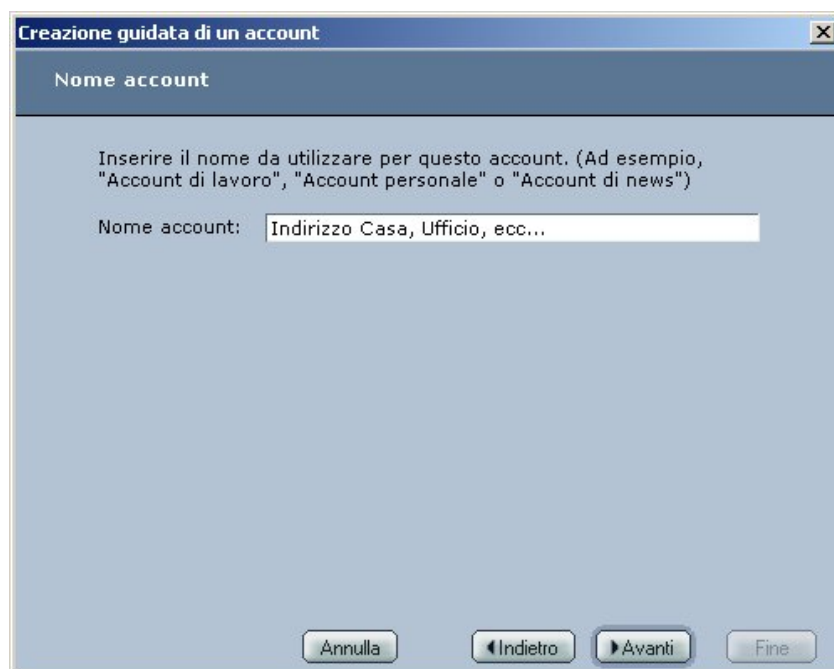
Creazione guidata di un account

Nome account

Inserire il nome da utilizzare per questo account. (Ad esempio, "Account di lavoro", "Account personale" o "Account di news")

Nome account: Indirizzo Casa, Ufficio, ecc...

Annulla

Indietro

Avanti

Fine